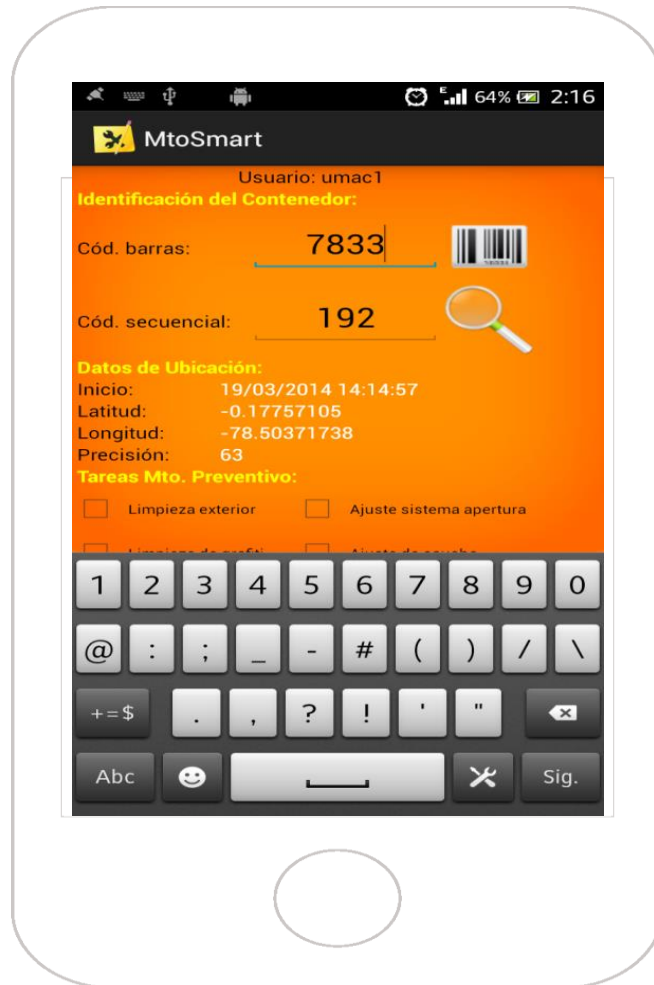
64% 2:16

MtoSmart

Usuario: umac1

Identificación del Contenedor:

Cód. barras: 7833

Cód. secuencial: 192

Datos de Ubicación:

Inicio: 19/03/2014 14:14:57
Latitud: -0.17757105
Longitud: -78.50371738
Precisión: 63

Tareas Mto. Preventivo:

Limpieza exterior
Ajuste sistema apertura
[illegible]
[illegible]

1 2 3 4 5 6 7 8 9 0
@ : ; _ - # ( ) / \
+=$ . , ? ! ' "
Abc Sig.